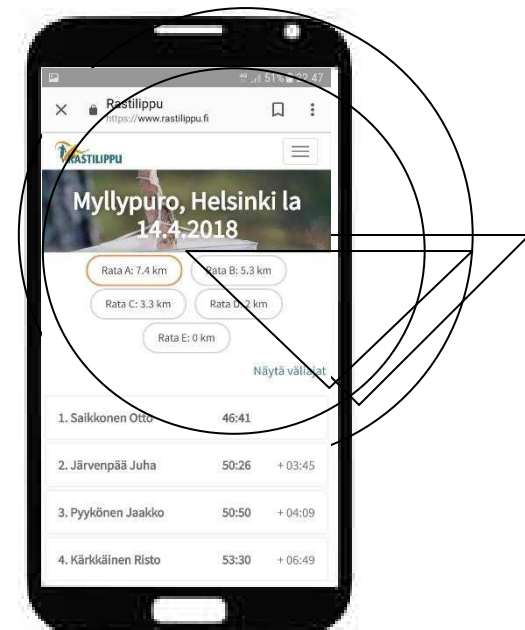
51% 22:47

Rastilippu
https://www.rastilippu.fi

RASTILIPPU

Myllypuro, Helsinki la 14.4.2018

Rata A: 7.4 km
Rata B: 5.3 km
Rata C: 3.3 km
Rata D: 2 km
Rata E: 0 km

Näytä väliajat

| | | |
|---|---|---|
| 1. Saikkonen Otto | 46:41 | |
| 2. Järvenpää Juha | 50:26 | + 03:45 |
| 3. Pyykönen Jaakko | 50:50 | + 04:09 |
| 4. Kärkkäinen Risto | 53:30 | + 06:49 |